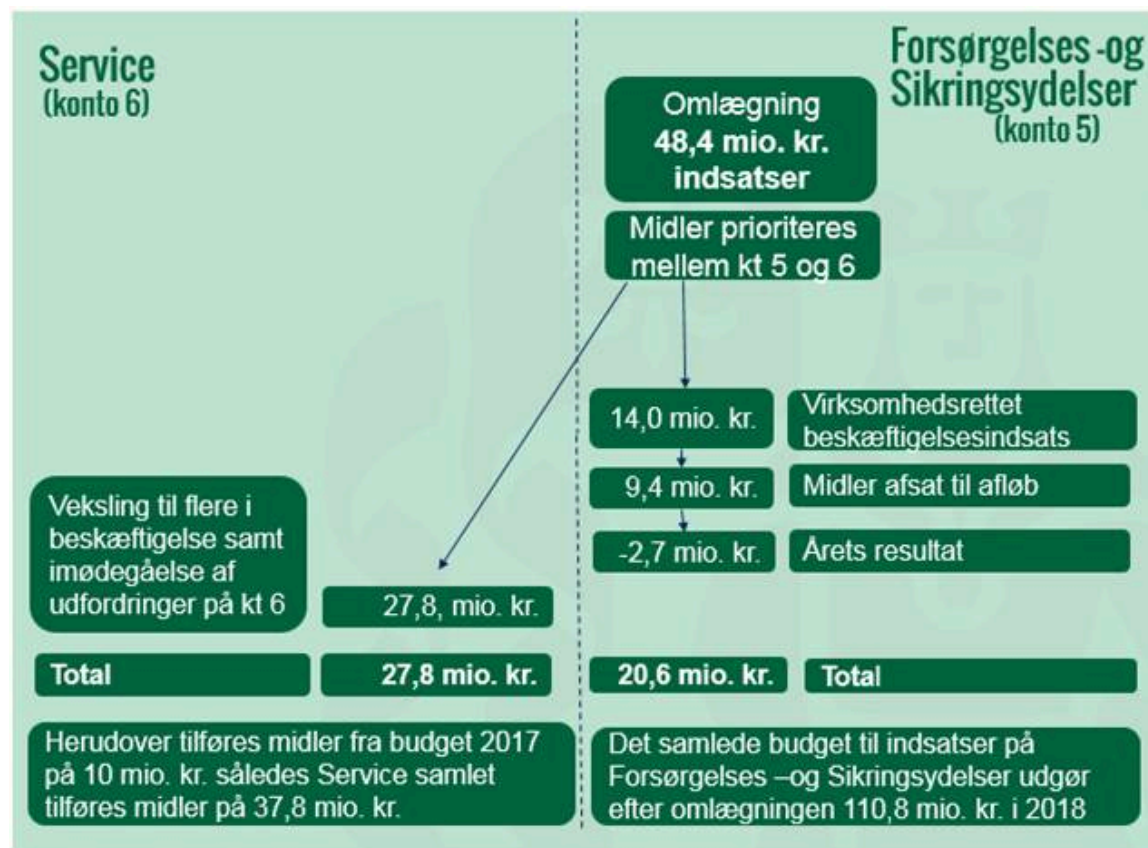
Service
(konto 6)

Forsørgelses -og Sikringsydelser
(konto 5)

Omlægning
48,4 mio. kr.
indsatser

Midler prioriteres mellem kt 5 og 6

14,0 mio. kr. | Virksomhedsrettet beskæftigelsesindsats

9,4 mio. kr. | Midler afsat til afløb

-2,7 mio. kr. | Årets resultat

Veksling til flere i beskæftigelse samt imødegåelse af udfordringer på kt 6

27,8, mio. kr.

Total | 27,8 mio. kr.

20,6 mio. kr. | Total

Herudover tilføres midler fra budget 2017 på 10 mio. kr. således Service samlet tilføres midler på 37,8 mio. kr.

Det samlede budget til indsatser på Forsørgelses –og Sikringsydelser udgør efter omlægningen 110,8 mio. kr. i 2018